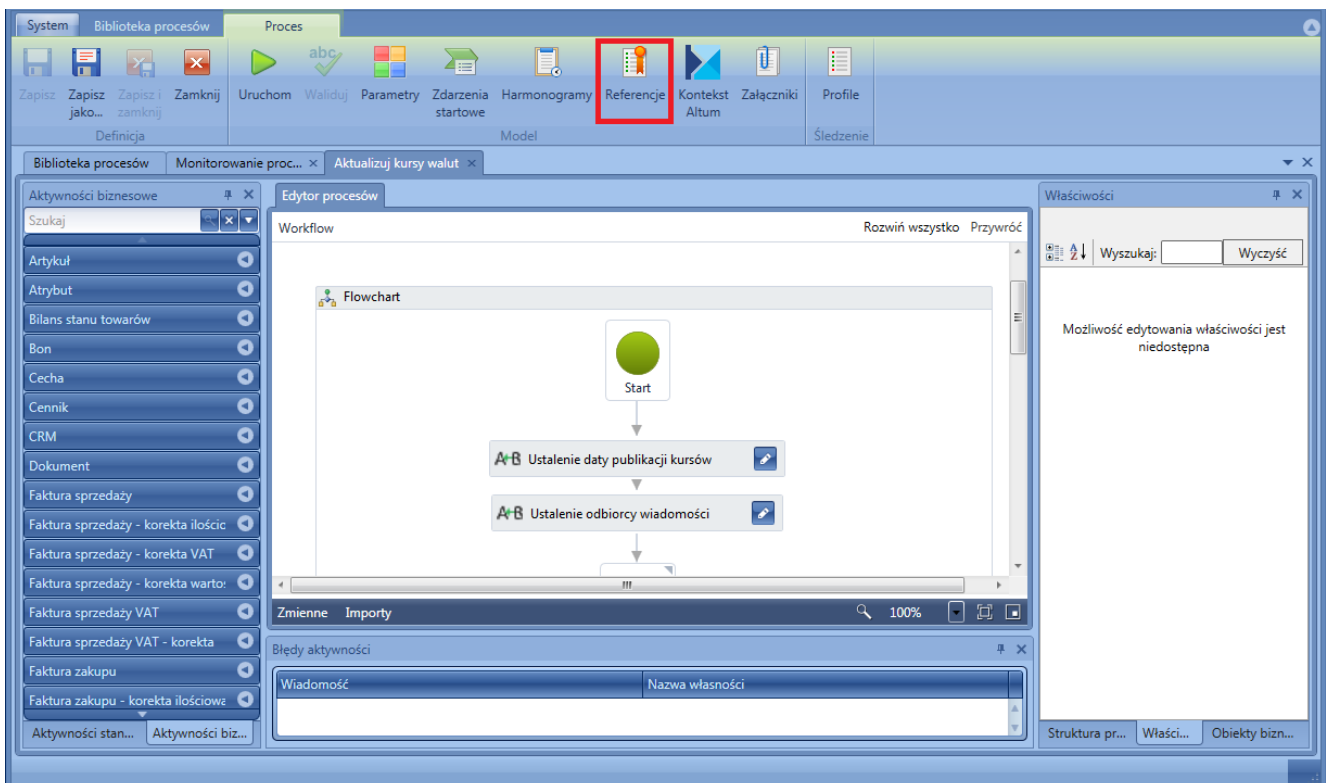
System Biblioteka procesów Proces

Zapisz Zapisz jako... Zapisz i zamknij Zamknij Uruchom Waliduj Parametry Zdarzenia startowe Harmonogramy Referencje Kontekst Altum Załączniki Profile

Definicja Model Śledzenie

Biblioteka procesów Monitorowanie proc... × Aktualizuj kursy walut ×

Aktywności biznesowe

Szukaj

Artykuł
Atrybut
Bilans stanu towarów
Bon
Cecha
Cennik
CRM
Dokument
Faktura sprzedaży
Faktura sprzedaży - korekta ilościc
Faktura sprzedaży - korekta VAT
Faktura sprzedaży - korekta warto:
Faktura sprzedaży VAT
Faktura sprzedaży VAT - korekta
Faktura zakupu
Faktura zakupu - korekta ilościowa

Aktywności stan... Aktywności biz...

Edytor procesów

Workflow Rozwiń wszystko Przywróć

Flowchart

Start

Ustalenie daty publikacji kursów

Ustalenie odbiorcy wiadomości

Zmienne Importy 100%

Błędy aktywności

| Wiadomość | Nazwa własności |
|---|---|

Właściwości

Wyszukaj: Wyczyść

Możliwość edytowania właściwości jest niedostępna

Struktura pr... Właści... Obiekty bizn...